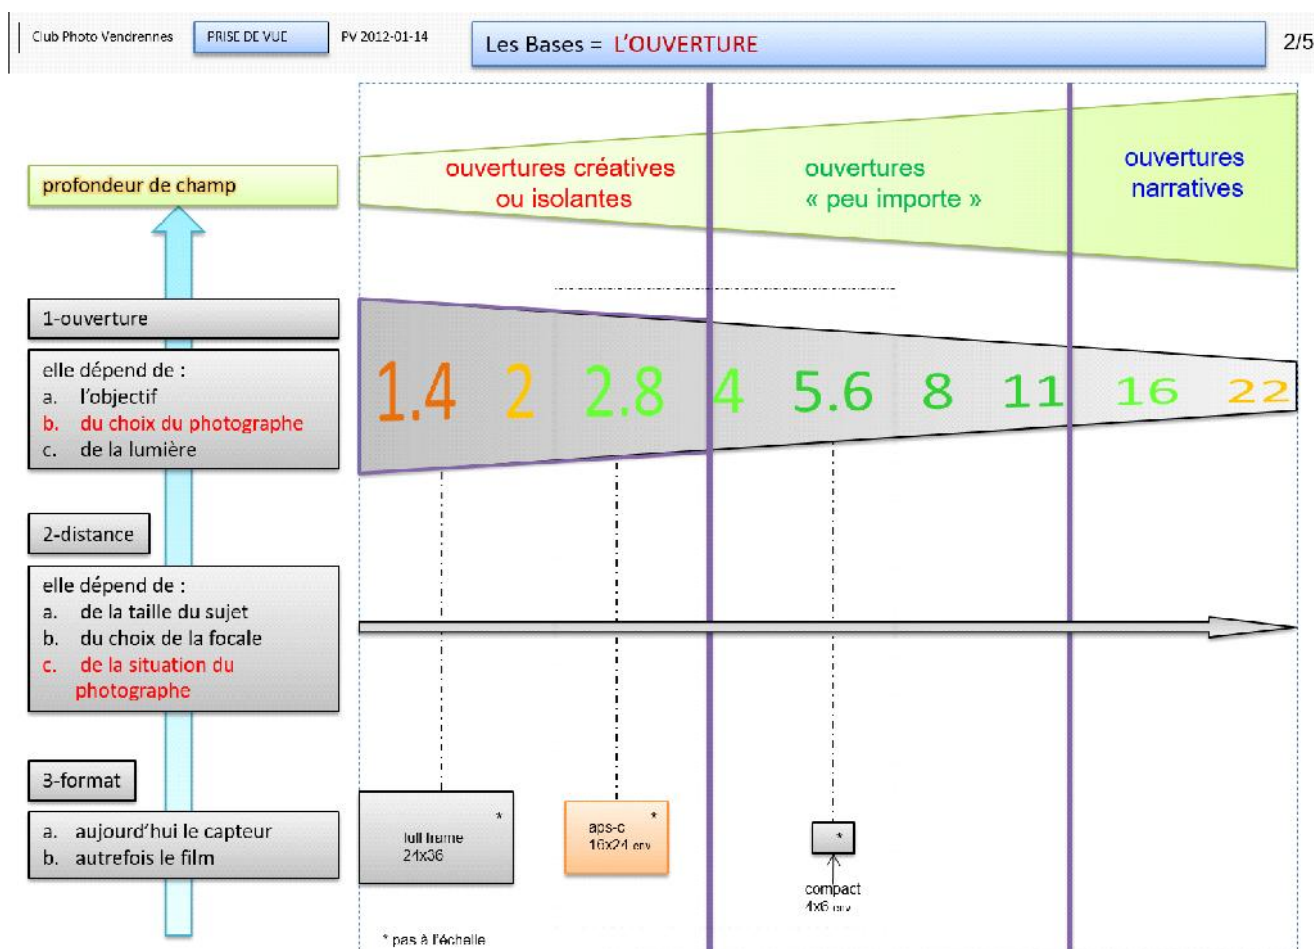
Club Photo Vendrennes | PRISE DE VUE | PV 2012-01-14 | Les Bases = L'OUVERTURE | 2/5

profondeur de champ

ouvertures créatives ou isolantes

ouvertures « peu importe »

ouvertures narratives

1-ouverture

elle dépend de :
a. l'objectif
b. du choix du photographe
c. de la lumière

1.4 2 2.8 4 5.6 8 11 16 22

2-distance

elle dépend de :
a. de la taille du sujet
b. du choix de la focale
c. de la situation du photographe

3-format

a. aujourd'hui le capteur
b. autrefois le film

full frame 24x36 *

aps-c 16x24 env *

*

compact 4x6 env

* pas à l'échelle